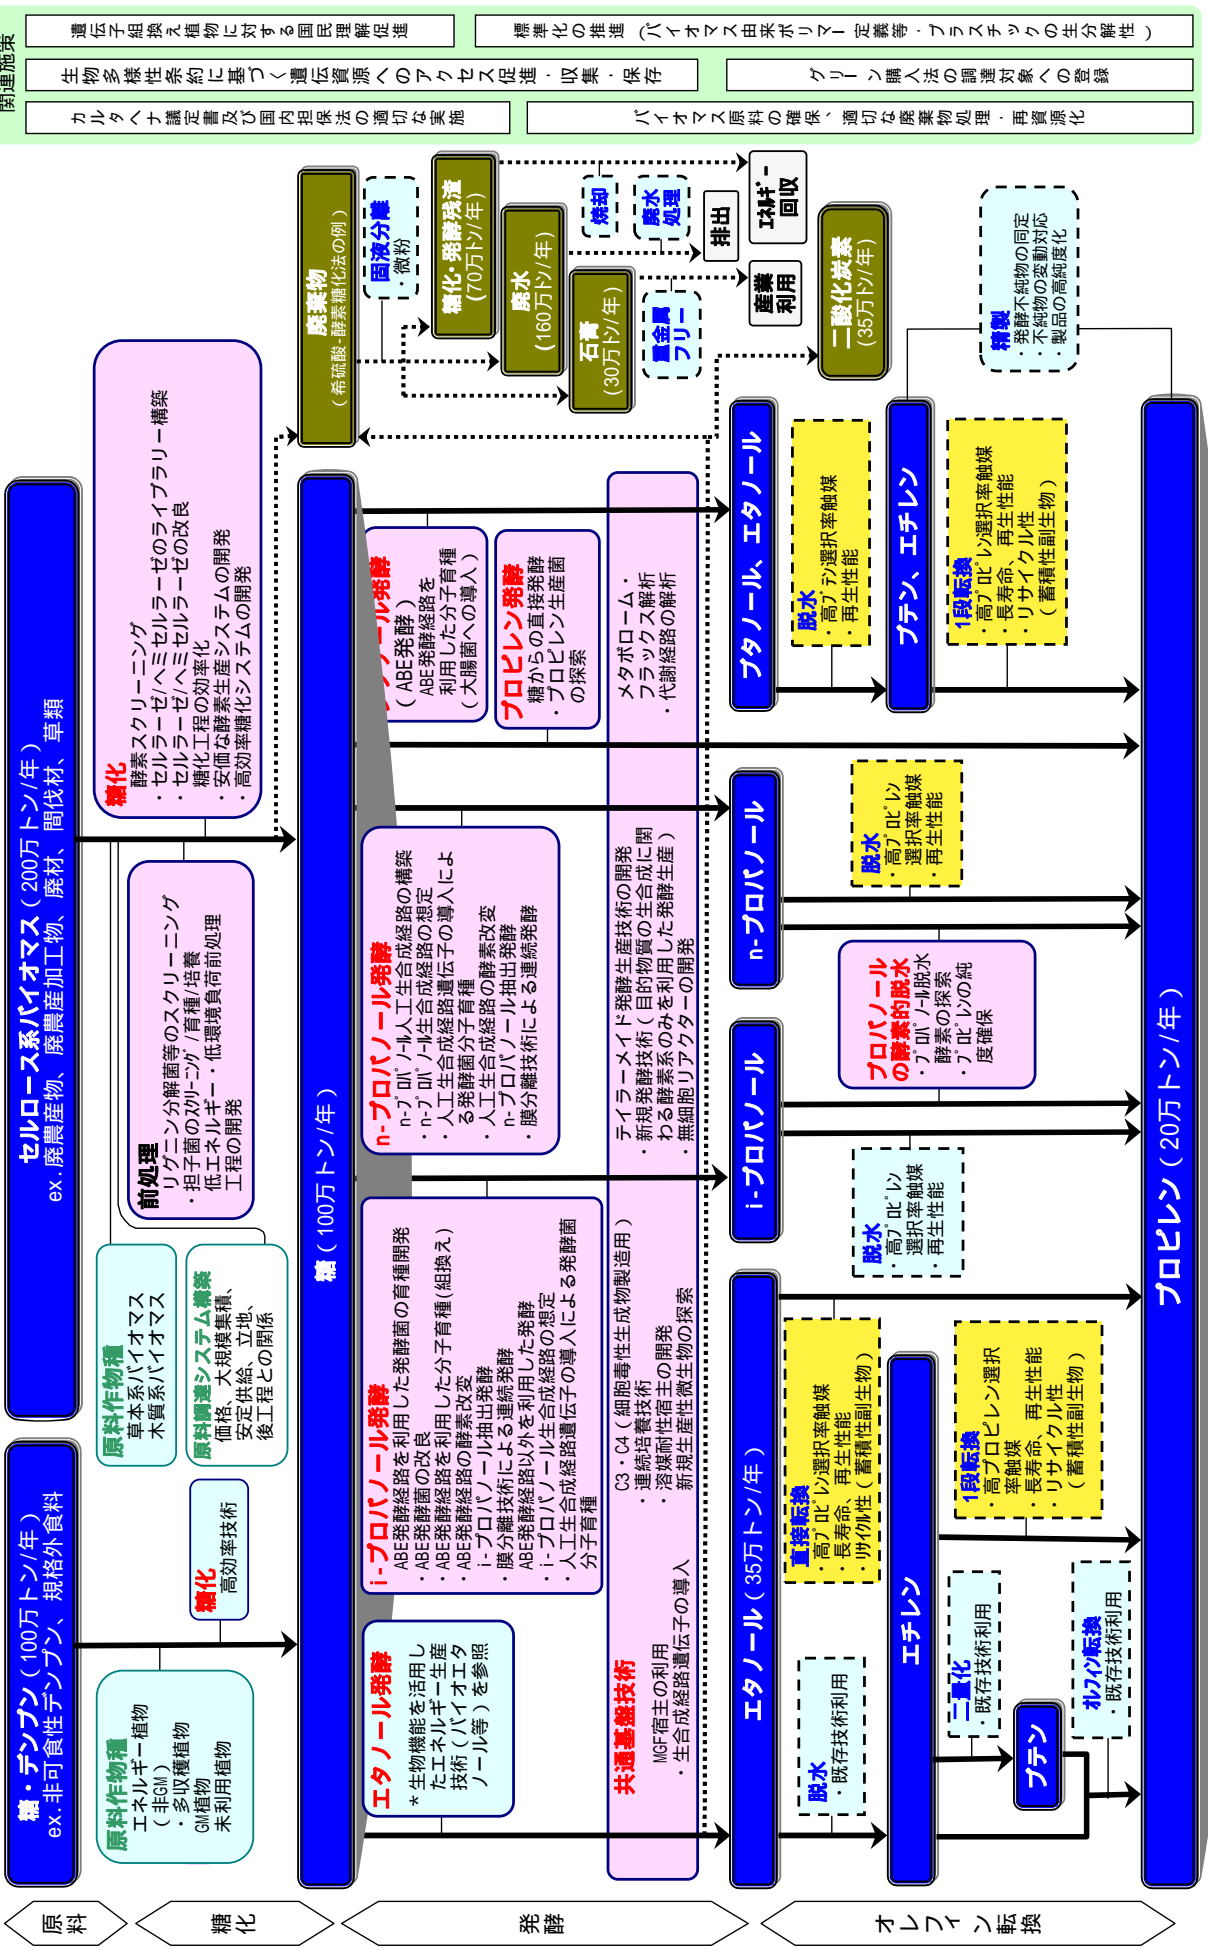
関連施策

遺伝子組換え植物に対する国民理解促進

標準化の推進（バイオマス由来ポリマー定義等・プラスチックの生分解性）

生物多様性条約に基づく遺伝資源へのアクセス促進・収集・保存

グリーン購入法の調達対象への登録

カルタヘナ議定書及び国内担保法の適切な実施

バイオマス原料の確保、適切な廃棄物処理・再資源化

糖・デンプン（100万トン/年）
ex.非可食性デンプン、規格外食料

セルロース系バイオマス（200万トン/年）
ex.廃農産物、廃農産加工物、廃材、間伐材、草類

原料作物種
エネルギー植物
（非GM）
・多収穫植物
GM植物
未利用植物

原料作物種
草本系バイオマス
木質系バイオマス

原料調達システム構築
価格、大規模集積、安定供給、立地、後工程との関係

糖化
高効率技術

前処理
リグニン分解菌等のスクリーニング
・担子菌のスクリーニング／育種／培養
低エネルギー・低環境負荷前処理工程の開発

糖化
酵素スクリーニング
・セルラーゼ/ヘミセルラーゼのライブラリー構築
・セルラーゼ/ヘミセルラーゼの改良
糖化工程の効率化
・安価な酵素生産システムの開発
・高効率糖化システムの開発

廃棄物
（希硫酸-酵素糖化法の例）

固液分離
・微粉

糖化・発酵残渣
（70万トン/年）

廃水
（160万トン/年）

石膏
（30万トン/年）

焼却

廃水処理

排出

エネルギー回収

産業利用

重金属フリー

二酸化炭素
（35万トン/年）

精製
・発酵不純物の同定
・不純物の変動対応
・製品の高純度化

糖（100万トン/年）

エタノール発酵
＊生物機能を活用したエネルギー生産技術（バイオエタノール等）を参照

i-プロパノール発酵
ABE発酵経路を利用した発酵菌の育種開発
・ABE発酵菌の改良
・ABE発酵経路を利用した分子育種（組換え）
・ABE発酵経路の酵素改変
i-プロパノール抽出発酵
・膜分離技術による連続発酵
ABE発酵経路以外を利用した発酵
・i-プロパノール生合成経路の想定
・人工生合成経路遺伝子の導入による発酵菌分子育種

n-プロパノール発酵
n-プロパノール人工生合成経路の構築
・n-プロパノール生合成経路の想定
・人工生合成経路遺伝子の導入による発酵菌分子育種
・人工生合成経路の酵素改変
n-プロパノール抽出発酵
・膜分離技術による連続発酵

ブタノール発酵
（ABE発酵）
ABE発酵経路を利用した分子育種
（大腸菌への導入）

プロピレン発酵
糖からの直接発酵
・プロピレン生産菌の探索

共通基盤技術
MGF宿主の利用
・生合成経路遺伝子の導入
C3・C4（細胞毒性生成物製造用）
・連続培養技術
・溶媒耐性宿主の開発
新規生産性微生物の探索
テイラーメイド発酵生産技術の開発
・新規発酵技術（目的物質の生合成に関わる酵素系のみを利用した発酵生産）
・無細胞リアクターの開発
メタボローム・フラックス解析
・代謝経路の解析

ブタノール、エタノール

脱水
・高ブテン選択率触媒
・再生性能

ブテン、エチレン

1段転換
・高プロピレン選択率触媒
・長寿命、再生性能
・リサイクル性
（蓄積性副生物）

n-プロパノール

脱水
・高プロピレン選択率触媒
・再生性能

プロパノールの酵素的脱水
・プロパノール脱水酵素の探索
・プロピレンの純度確保

i-プロパノール

脱水
・高プロピレン選択率触媒
・再生性能

エタノール（35万トン/年）

直接転換
・高プロピレン選択率触媒
・長寿命、再生性能
・リサイクル性（蓄積性副生物）

脱水
・既存技術利用

エチレン

1段転換
・高プロピレン選択率触媒
・長寿命、再生性能
・リサイクル性
（蓄積性副生物）

二量化
・既存技術利用

ブテン

メタセシス転換
・既存技術利用

プロピレン（20万トン/年）

原料

糖化

発酵

オレフィン転換